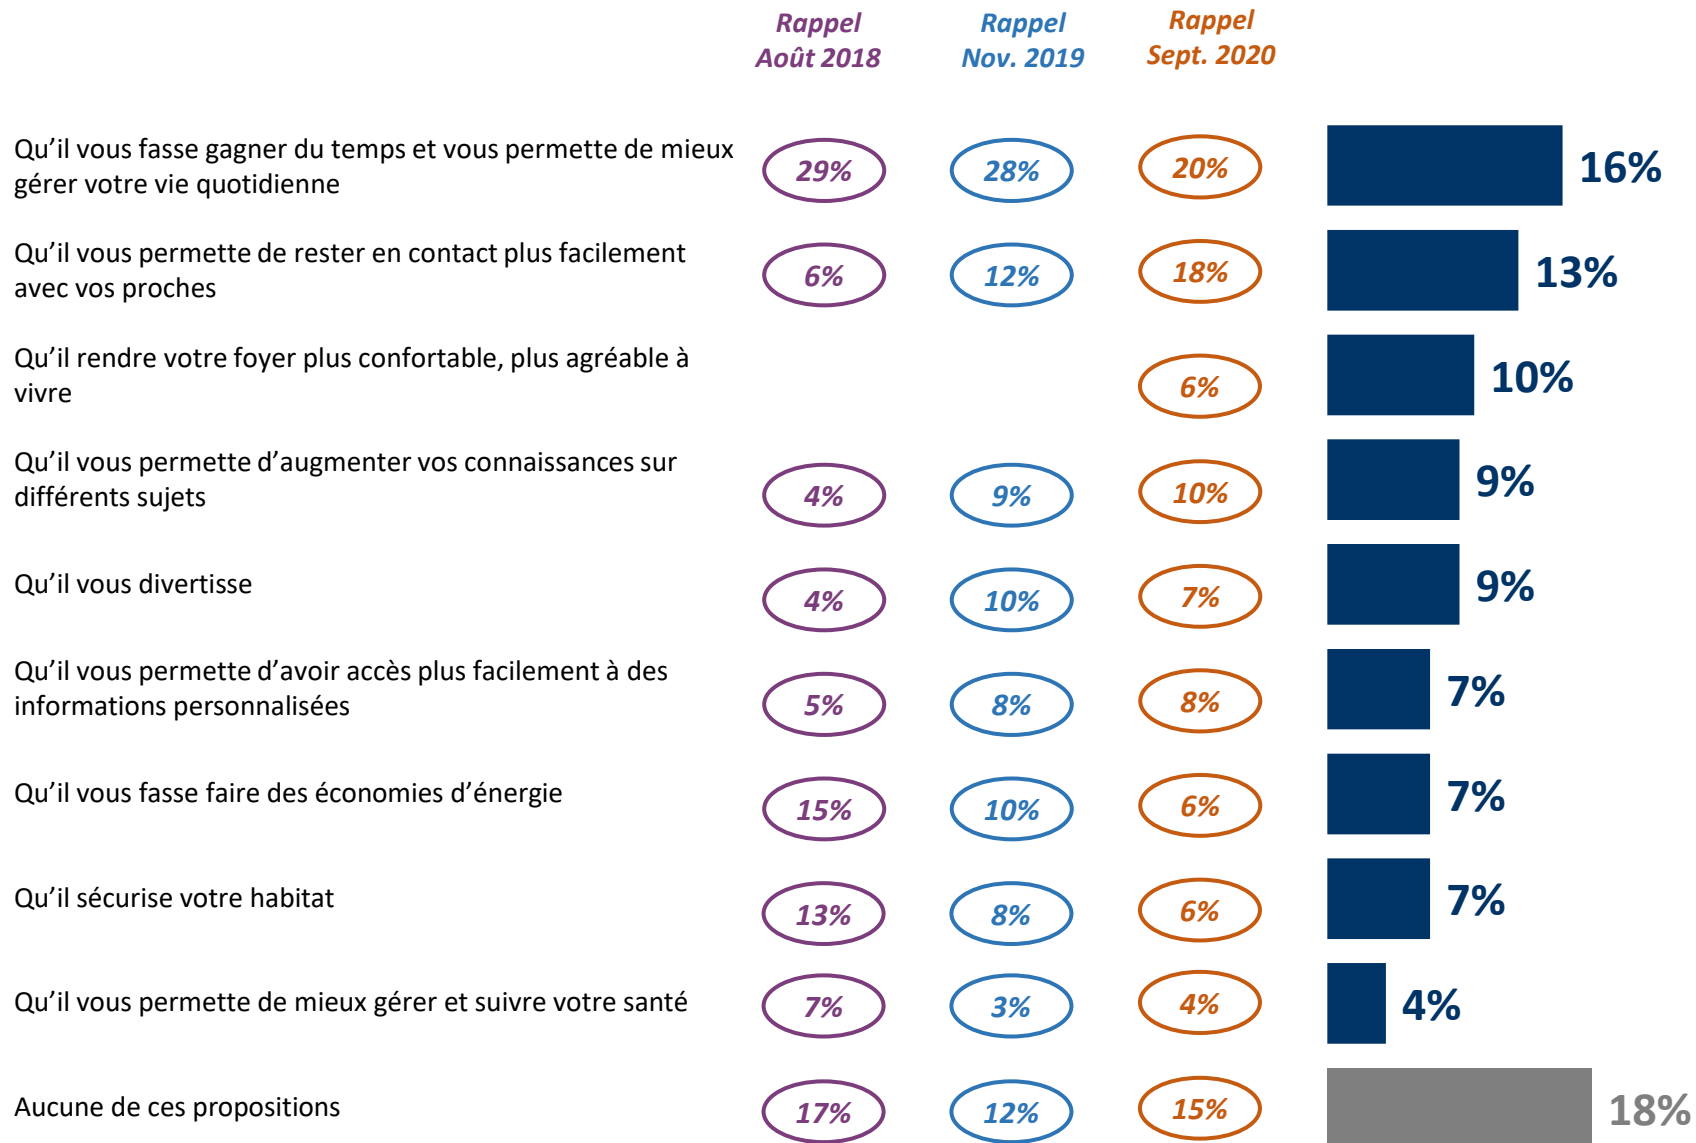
| | Rappel Août 2018 | Rappel Nov. 2019 | Rappel Sept. 2020 | |
|---|---|---|---|---|
| Qu'il vous fasse gagner du temps et vous permette de mieux gérer votre vie quotidienne | 29% | 28% | 20% | 16% |
| Qu'il vous permette de rester en contact plus facilement avec vos proches | 6% | 12% | 18% | 13% |
| Qu'il rendre votre foyer plus confortable, plus agréable à vivre | | | 6% | 10% |
| Qu'il vous permette d'augmenter vos connaissances sur différents sujets | 4% | 9% | 10% | 9% |
| Qu'il vous divertisse | 4% | 10% | 7% | 9% |
| Qu'il vous permette d'avoir accès plus facilement à des informations personnalisées | 5% | 8% | 8% | 7% |
| Qu'il vous fasse faire des économies d'énergie | 15% | 10% | 6% | 7% |
| Qu'il sécurise votre habitat | 13% | 8% | 6% | 7% |
| Qu'il vous permette de mieux gérer et suivre votre santé | 7% | 3% | 4% | 4% |
| Aucune de ces propositions | 17% | 12% | 15% | 18% |